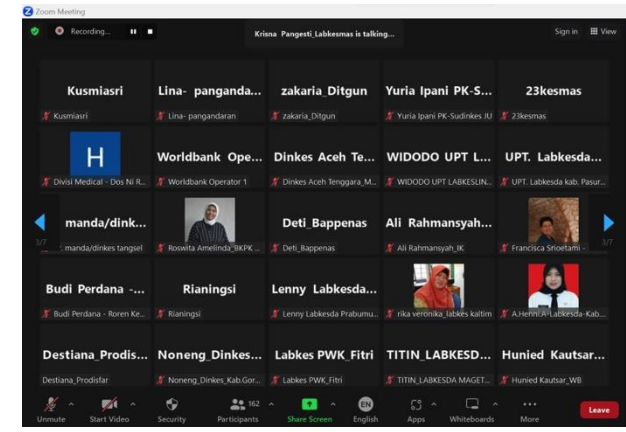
Zoom Meeting

Recording...

Krisna Pangesti_Labkesmas is talking...

Sign in

View

Kusmiasri
Kusmiasri

Lina- panganda...
Lina- pangandaran

zakaria_Ditgun
zakaria_Ditgun

Yuria Ipani PK-S...
Yuria Ipani PK-Sudinkes JU

23kesmas
23kesmas

H
Divisi Medical - Dos Ni R...

Worldbank Ope...
Worldbank Operator 1

Dinkes Aceh Te...
Dinkes Aceh Tenggara_M...

WIDODO UPT L...
WIDODO UPT LABKESLIN...

UPT. Labkesda...
UPT. Labkesda kab. Pasur...

3/7

manda/dink...
manda/dinkes tangsel

Roswita Amelinda_BKPK ...

Deti_Bappenas
Deti_Bappenas

Ali Rahmansyah...
Ali Rahmansyah_IK

Francisca Srioetami - ...

3/7

Budi Perdana -...
Budi Perdana - Roren Ke...

Rianingsi
Rianingsi

Lenny Labkesda...
Lenny Labkesda Prabumu...

rika veronika_labkes kaltim

A.Henni.A-Labkesda-Kab...

Destiana_Prodis...
Destiana_Prodisfar

Noneng_Dinkes...
Noneng_Dinkes_Kab.Gor...

Labkes PWK_Fitri
Labkes PWK_Fitri

TITIN_LABKESD...
TITIN_LABKESDA MAGET...

Hunied Kautsar...
Hunied Kautsar_WB

Unmute
Start Video
Security
162
Participants
Share Screen
EN
English
Apps
Whiteboards
More
Leave